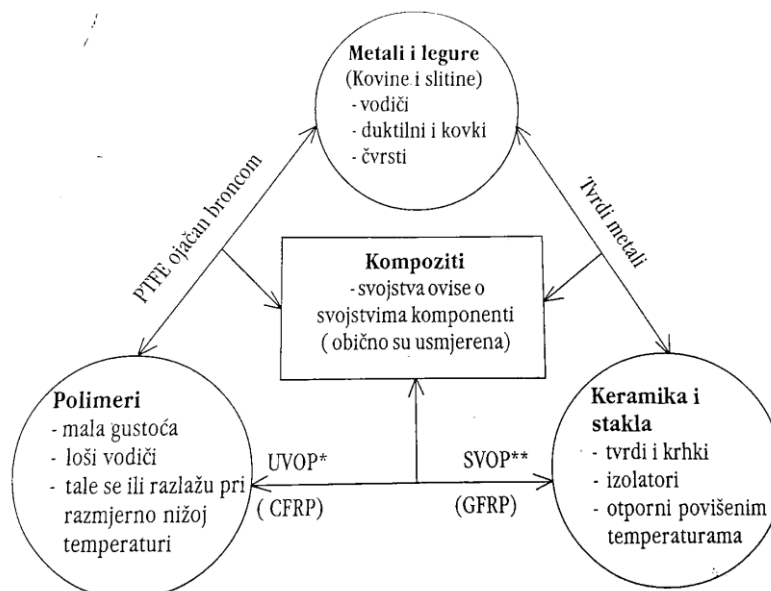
Metali i legure
(Kovine i slitine)
- vodiči
- duktilni i kovki
- čvrsti

PTFE ojačan broncom

Tvrdi metali

Kompoziti
- svojstva ovise o svojstvima komponenti
( obično su usmjerena)

Polimeri
- mala gustoća
- loši vodiči
- tale se ili razlažu pri razmjerno nižoj temperaturi

UVOP*
( CFRP)

SVOP**
(GFRP)

Keramika i stakla
- tvrdi i krhki
- izolatori
- otporni povišenim temperaturama